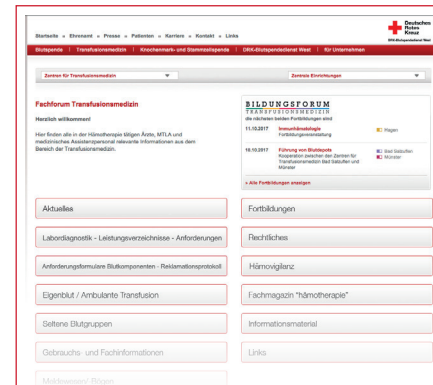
Startseite » Ehrenamt » Presse » Patienten » Karriere » Kontakt » Links

Deutsches Rotes Kreuz
DRK-Blutspendedienst West

Blutspende | Transfusionsmedizin | Knochenmark- und Stammzellspende | DRK-Blutspendedienst West | für Unternehmen

Zentren für Transfusionsmedizin

Zentrale Einrichtungen

Fachforum Transfusionsmedizin

Herzlich willkommen!

Hier finden alle in der Hämotherapie tätigen Ärzte, MTLA und medizinisches Assistenzpersonal relevante Informationen aus dem Bereich der Transfusionsmedizin.

BILDUNGSFORUM
TRANSFUSIONSMEDIZIN
die nächsten beiden Fortbildungen sind:

11.10.2017 Immunhämatologie
Fortbildungsveranstaltung
Hagen

19.10.2017 Führung vom Blutdepots
Kooperation zwischen den Zentren für Transfusionsmedizin Bad Salzuflen und Münster
Bad Salzuflen
Münster

» Alle Fortbildungen anzeigen

Aktuelles

Fortbildungen

Labordiagnostik - Leistungsverzeichnisse - Anforderungen

Rechtliches

Anforderungsformulare Blutkomponenten - Reklamationsprotokoll

Hämovigilanz

Eigenblut / Ambulante Transfusion

Fachmagazin "hämotherapie"

Seltene Blutgruppen

Informationsmaterial

Gebrauchs- und Fachinformationen

Links

Meldewesen/ Bögen